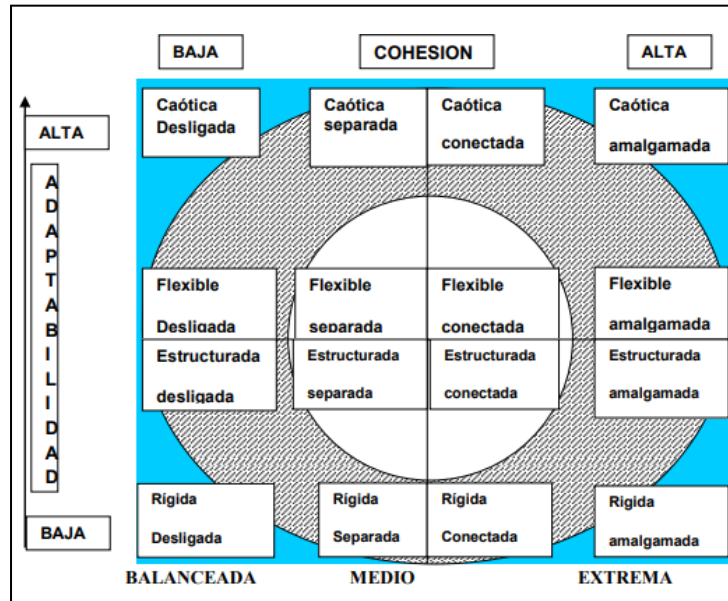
BAJA

COHESION

ALTA

ALTA

A D A P T A B I L I D A D

BAJA

Caótica Desligada

Caótica separada

Caótica conectada

Caótica amalgamada

Flexible Desligada

Flexible separada

Flexible conectada

Flexible amalgamada

Estructurada desligada

Estructurada separada

Estructurada conectada

Estructurada amalgamada

Rígida Desligada

Rígida Separada

Rígida Conectada

Rigida amalgamada

BALANCEADA

MEDIO

EXTREMA